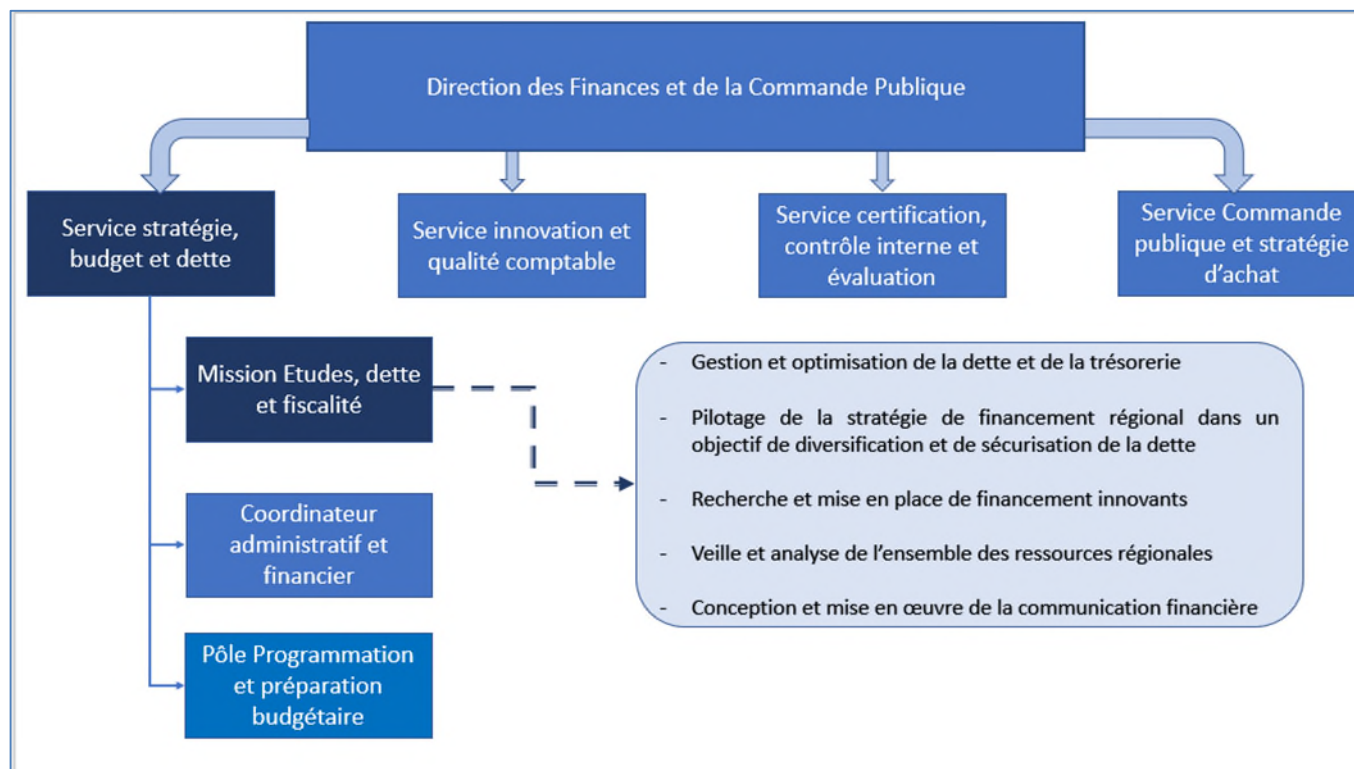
Direction des Finances et de la Commande Publique

Service stratégie, budget et dette

Service innovation et qualité comptable

Service certification, contrôle interne et évaluation

Service Commande publique et stratégie d'achat

Mission Etudes, dette et fiscalité

Coordinateur administratif et financier

Pôle Programmation et préparation budgétaire

- Gestion et optimisation de la dette et de la trésorerie

- Pilotage de la stratégie de financement régional dans un objectif de diversification et de sécurisation de la dette

- Recherche et mise en place de financement innovants

- Veille et analyse de l'ensemble des ressources régionales

- Conception et mise en œuvre de la communication financière